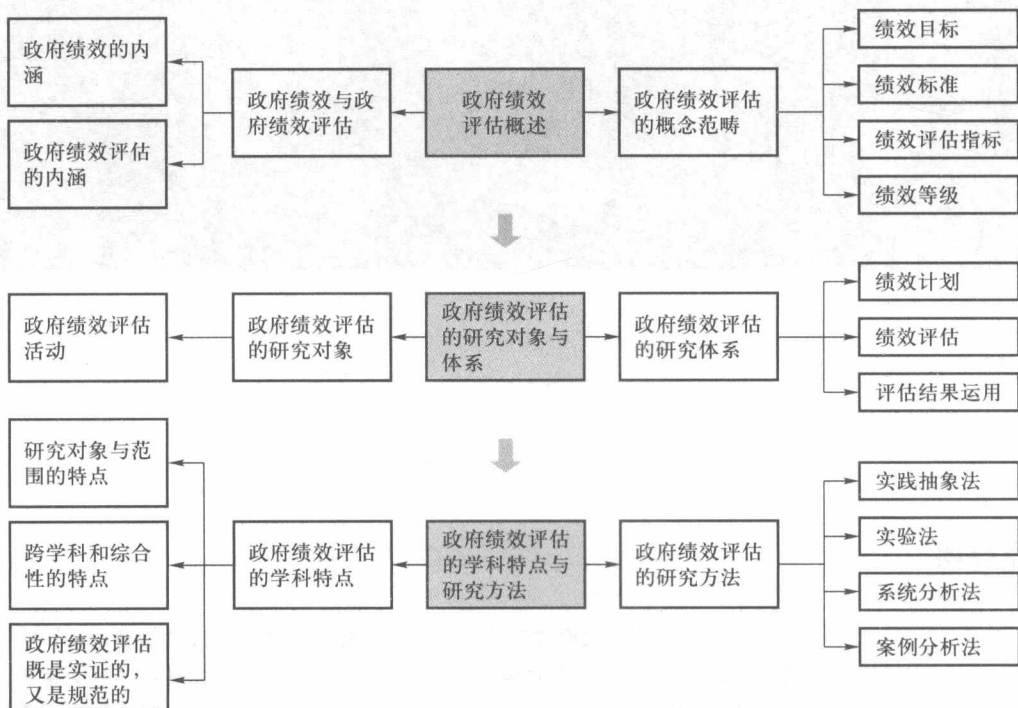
政府绩效的内涵

政府绩效评估的内涵

政府绩效与政府绩效评估

政府绩效评估概述

政府绩效评估的概念范畴

绩效目标

绩效标准

绩效评估指标

绩效等级

政府绩效评估活动

政府绩效评估的研究对象

政府绩效评估的研究对象与体系

政府绩效评估的研究体系

绩效计划

绩效评估

评估结果运用

研究对象与范围的特点

跨学科和综合性的特点

政府绩效评估既是实证的，又是规范的

政府绩效评估的学科特点

政府绩效评估的学科特点与研究方法

政府绩效评估的研究方法

实践抽象法

实验法

系统分析法

案例分析法